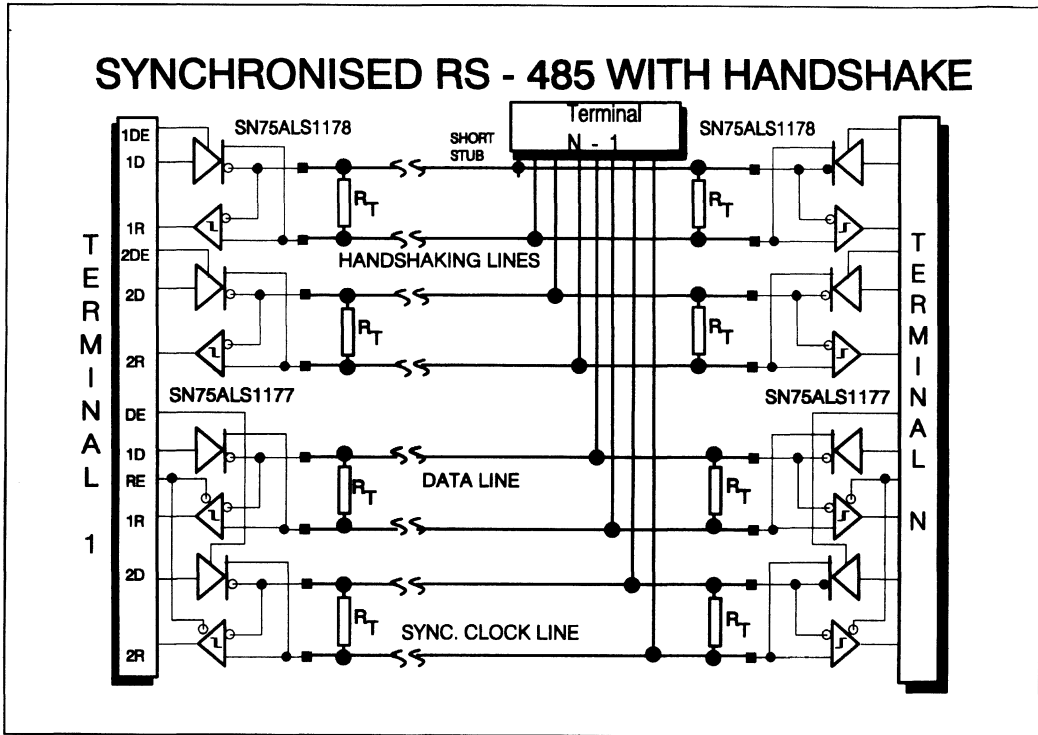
SYNCHRONISED RS - 485 WITH HANDSHAKE

Terminal
N - 1

SHORT STUB

SN75ALS1178

SN75ALS1178

1DE
1D
1R
2DE
2D
2R
DE
1D
RE
1R
2D
2R

T
E
R
M
I
N
A
L

1

$R_T$

HANDSHAKING LINES

$R_T$

$R_T$

$R_T$

SN75ALS1177

SN75ALS1177

DATA LINE

$R_T$

$R_T$

SYNC. CLOCK LINE

$R_T$

$R_T$

T
E
R
M
I
N
A
L

N